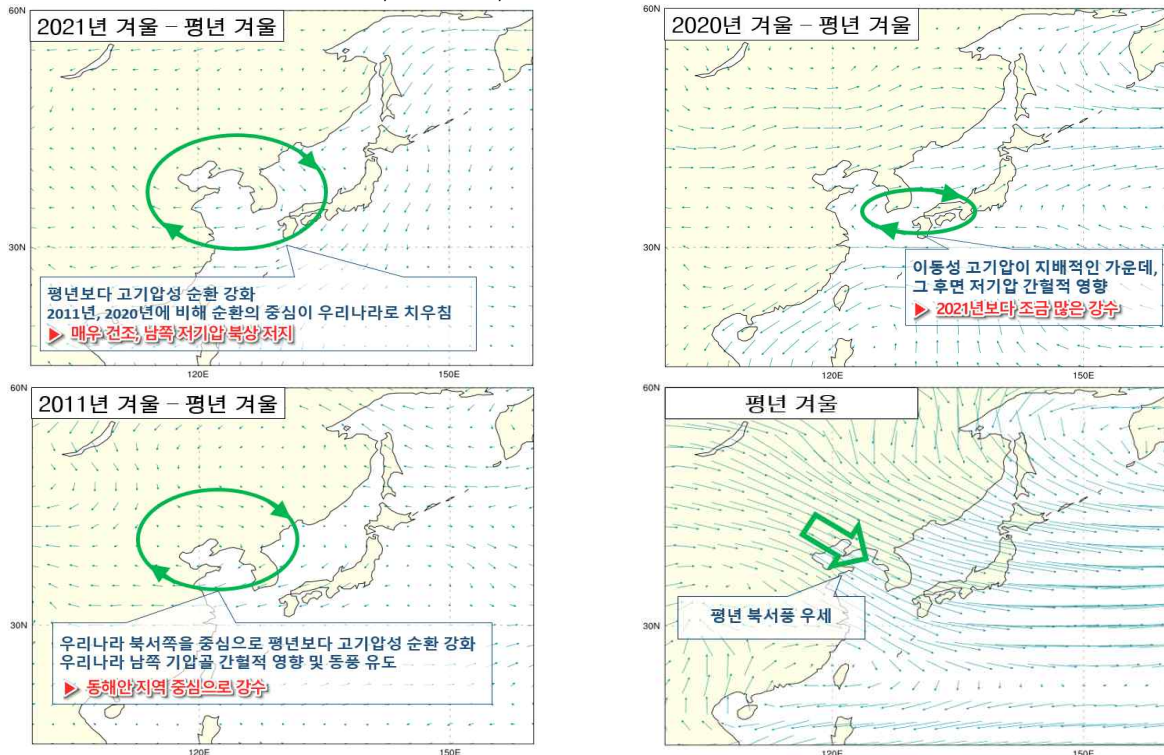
60N
2021년 겨울 – 평년 겨울

30N

평년보다 고기압성 순환 강화
2011년, 2020년에 비해 순환의 중심이 우리나라로 치우침
▶ 매우 건조, 남쪽 저기압 북상 저지

120E 150E

60N
2020년 겨울 – 평년 겨울

30N

이동성 고기압이 지배적인 가운데,
그 후면 저기압 간헐적 영향
▶ 2021년보다 조금 많은 강수

120E 150E

60N
2011년 겨울 – 평년 겨울

30N

우리나라 북서쪽을 중심으로 평년보다 고기압성 순환 강화
우리나라 남쪽 기압골 간헐적 영향 및 동풍 유도
▶ 동해안 지역 중심으로 강수

120E 150E

60N
평년 겨울

30N

평년 북서풍 우세

120E 150E